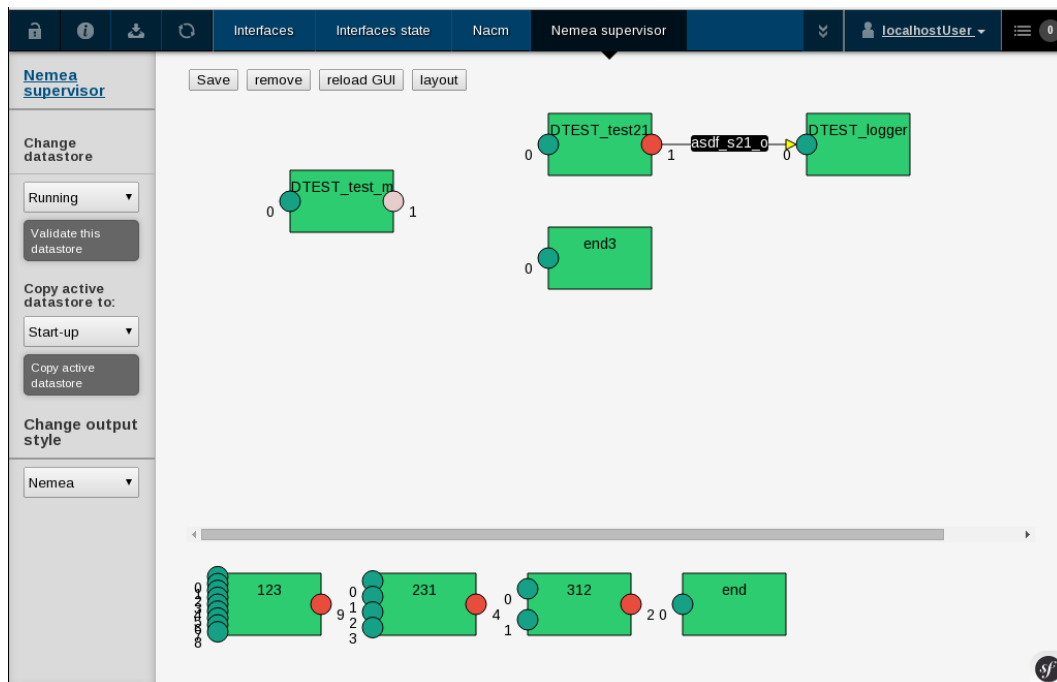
Interfaces
Interfaces state
Nacm
Nemea supervisor
localhostUser
0

Nemea supervisor

Change datastore

Running

Validate this datastore

Copy active datastore to:

Start-up

Copy active datastore

Change output style

Nemea

Save
remove
reload GUI
layout

0
DTEST_test21
1
asdf_s21_o
0
DTEST_logger

0
DTEST_test_m
1

0
end3

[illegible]
123
9

0
1
2
3
231
4

0
1
312
2

0
end